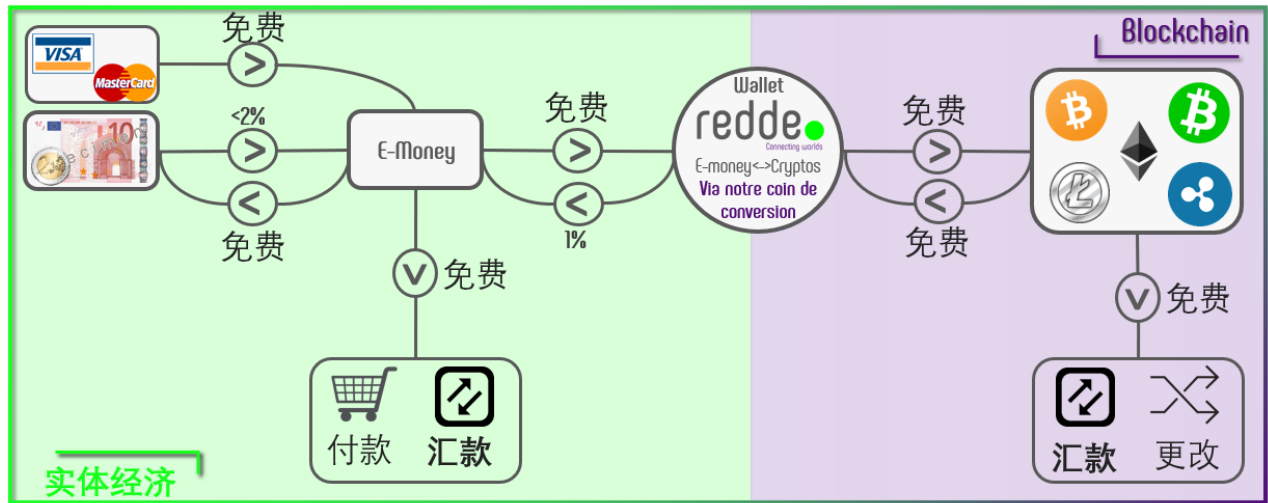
Blockchain

VISA
MasterCard
免费
>
<2%
>
<
免费
10

E-Money

免费
>
<
1%

Wallet
redde
Connecting worlds
E-money<->Cryptos
Via notre coin de conversion

免费
>
<
免费

V 免费

付款
汇款

V 免费

汇款
更改

实体经济